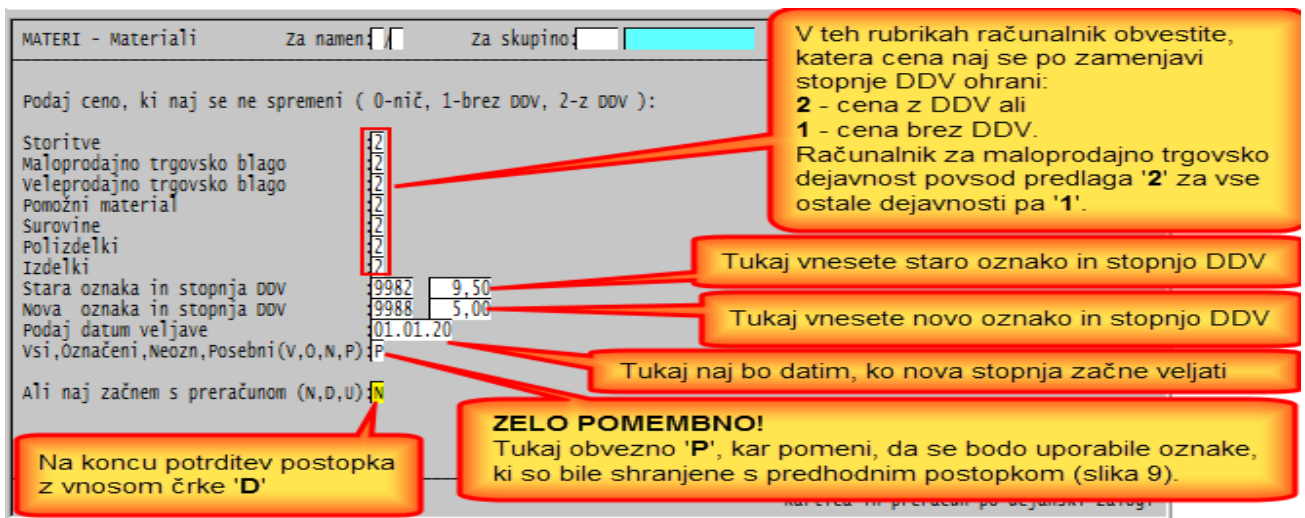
MATERI - Materiali    Za namen: /    Za skupino:

Podaj ceno, ki naj se ne spremeni ( 0-nič, 1-brez DDV, 2-z DDV ):

Storitve :2
Maloprodajno trgovsko blago :2
Veleprodajno trgovsko blago :2
Pomožni material :2
Surovine :2
Polizdelki :2
Izdelki :2
Stara oznaka in stopnja DDV :9982 9,50
Nova oznaka in stopnja DDV :9988 5,00
Podaj datum veljave :01.01.20
Vsi,Označeni,Neozn,Posebni(V,O,N,P):P

Ali naj začnem s preračunom (N,D,U):N

V teh rubrikah računalnik obvestite, katera cena naj se po zamenjavi stopnje DDV ohrani:
2 - cena z DDV ali
1 - cena brez DDV.
Računalnik za maloprodajno trgovsko dejavnost povsod predlaga '2' za vse ostale dejavnosti pa '1'.

Tukaj vnesete staro oznako in stopnjo DDV

Tukaj vnesete novo oznako in stopnjo DDV

Tukaj naj bo datim, ko nova stopnja začne veljati

ZELO POMEMBNO!
Tukaj obvezno 'P', kar pomeni, da se bodo uporabile oznake, ki so bile shranjene s predhodnim postopkom (slika 9).

Na koncu potrditev postopka z vnosom črke 'D'

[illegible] preračun po dejanski zalogi